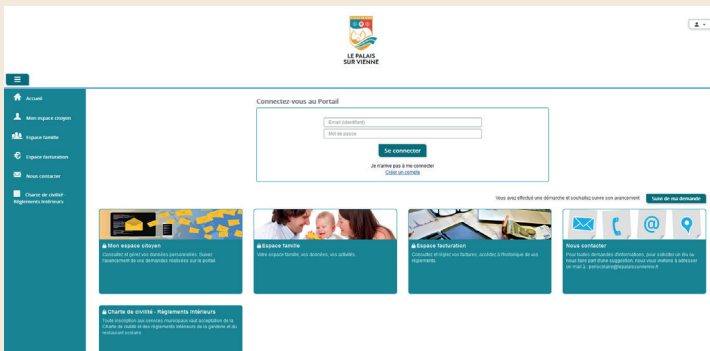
LE PALAIS SUR VIENNE

Accueil

Mon espace citoyen

Espace famille

Espace facturation

Nous contacter

Charte de civilité - Règlements intérieurs

Connectez-vous au Portail

Email (identifiant)

Mot de passe

Se connecter

Je n'arrive pas à me connecter
Créer un compte

Vous avez effectué une démarche et souhaitez suivre son avancement  Suivi de ma demande

Mon espace citoyen
Consulter et gérer vos données personnelles. Suivez l'avancement de vos demandes réalisées sur le portail.

Espace famille
Votre espace famille, vos devoirs, vos activités

Espace facturation
Consultez et réglez vos factures, accédez à l'historique de vos règlements

Nous contacter
Pour toutes demandes d'informations, pour solliciter un élu ou nous faire part d'une suggestion, nous vous invitons à adresser un mail à : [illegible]

Charte de civilité - Règlements intérieurs
Toute inscription aux services municipaux vaut acceptation de la Charte de civilité et des règlements intérieurs de la garderie et du restaurant scolaire